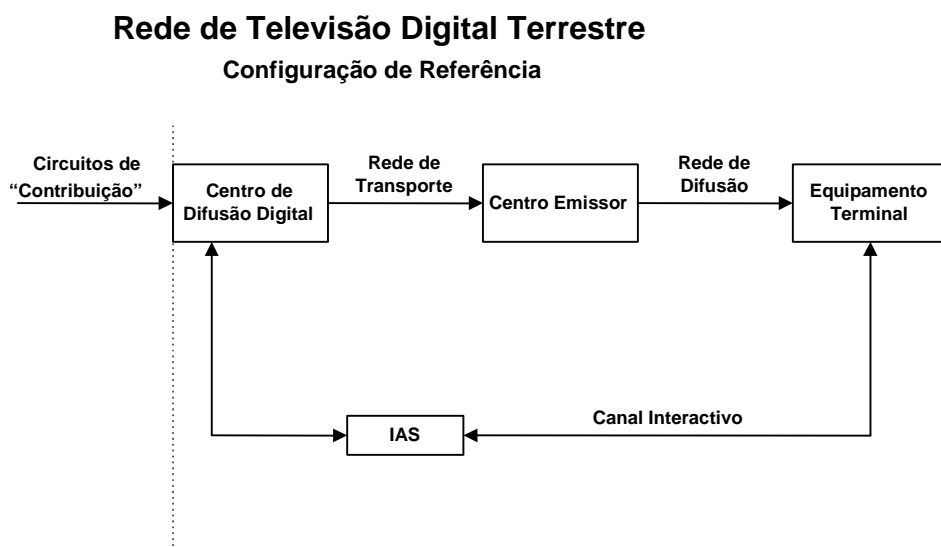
Rede de Televisão Digital Terrestre

Configuração de Referência

Circuitos de "Contribuição"

Centro de Difusão Digital

Rede de Transporte

Centro Emissor

Rede de Difusão

Equipamento Terminal

IAS

Canal Interactivo